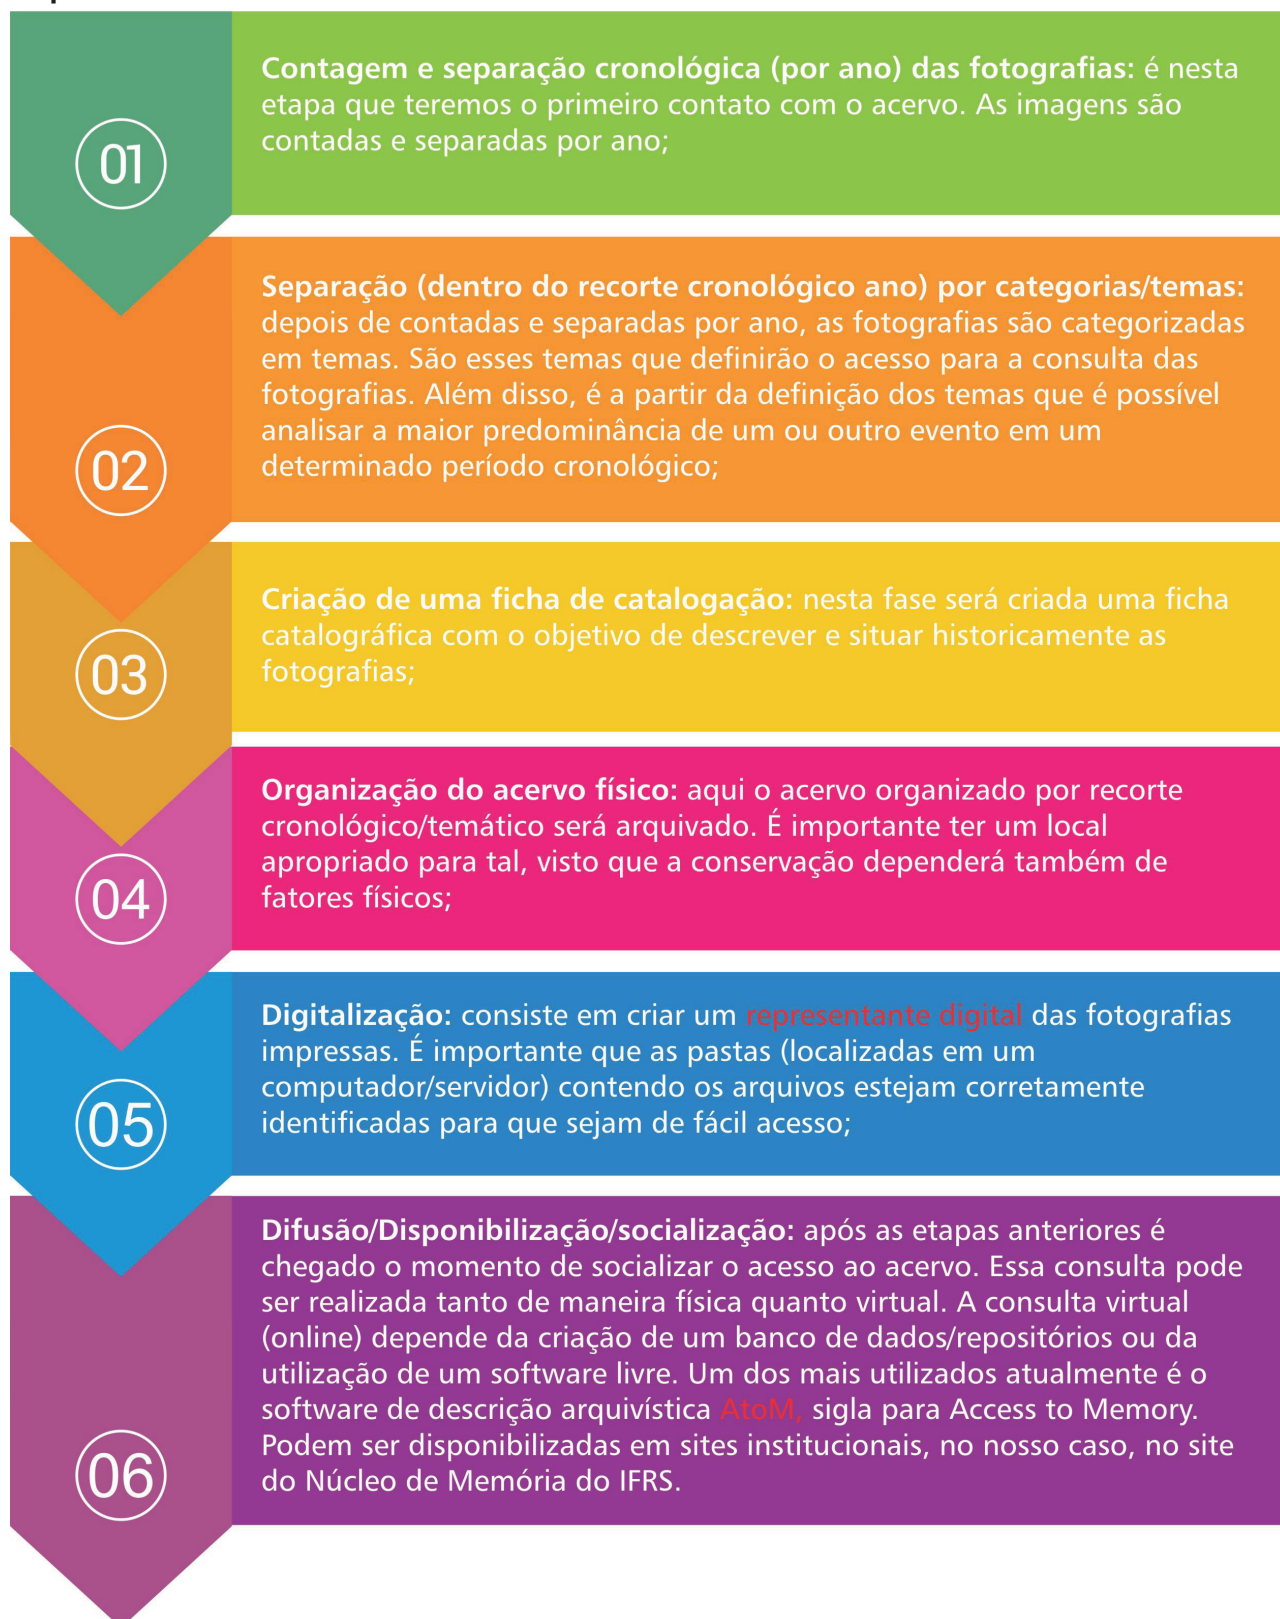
01

Contagem e separação cronológica (por ano) das fotografias: é nesta etapa que teremos o primeiro contato com o acervo. As imagens são contadas e separadas por ano;

02

Separação (dentro do recorte cronológico ano) por categorias/temas: depois de contadas e separadas por ano, as fotografias são categorizadas em temas. São esses temas que definirão o acesso para a consulta das fotografias. Além disso, é a partir da definição dos temas que é possível analisar a maior predominância de um ou outro evento em um determinado período cronológico;

03

Criação de uma ficha de catalogação: nesta fase será criada uma ficha catalográfica com o objetivo de descrever e situar historicamente as fotografias;

04

Organização do acervo físico: aqui o acervo organizado por recorte cronológico/temático será arquivado. É importante ter um local apropriado para tal, visto que a conservação dependerá também de fatores físicos;

05

Digitalização: consiste em criar um representante digital das fotografias impressas. É importante que as pastas (localizadas em um computador/servidor) contendo os arquivos estejam corretamente identificadas para que sejam de fácil acesso;

06

Difusão/Disponibilização/socialização: após as etapas anteriores é chegado o momento de socializar o acesso ao acervo. Essa consulta pode ser realizada tanto de maneira física quanto virtual. A consulta virtual (online) depende da criação de um banco de dados/repositórios ou da utilização de um software livre. Um dos mais utilizados atualmente é o software de descrição arquivística AtoM, sigla para Access to Memory. Podem ser disponibilizadas em sites institucionais, no nosso caso, no site do Núcleo de Memória do IFRS.